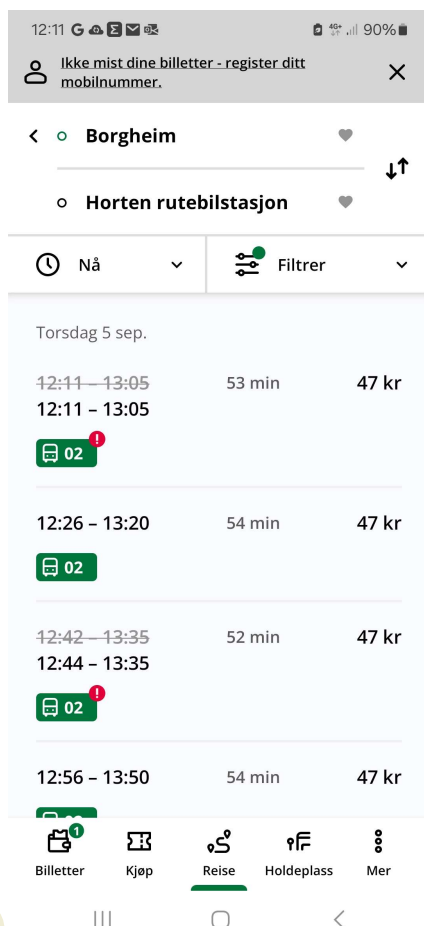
12:11 G 90%

Ikke mist dine billetter - register ditt mobilnummer.

Borgheim

Horten rutebilstasjon

Nå

Filtrer

Torsdag 5 sep.

~~12:11 – 13:05~~
12:11 – 13:05
53 min
47 kr
02

12:26 – 13:20
54 min
47 kr
02

~~12:42 – 13:35~~
12:44 – 13:35
52 min
47 kr
02

12:56 – 13:50
54 min
47 kr

1
Billetter
Kjøp
Reise
Holdeplass
Mer